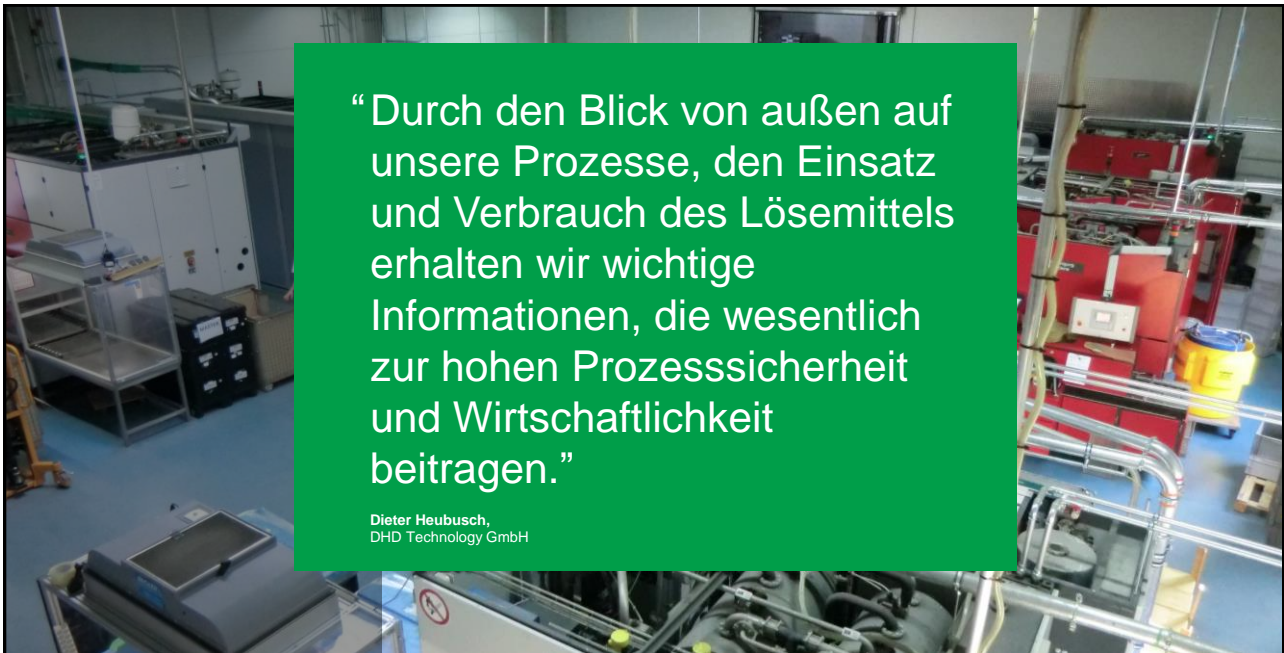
“Durch den Blick von außen auf unsere Prozesse, den Einsatz und Verbrauch des Lösemittels erhalten wir wichtige Informationen, die wesentlich zur hohen Prozesssicherheit und Wirtschaftlichkeit beitragen.”

**Dieter Heubusch,**
DHD Technology GmbH